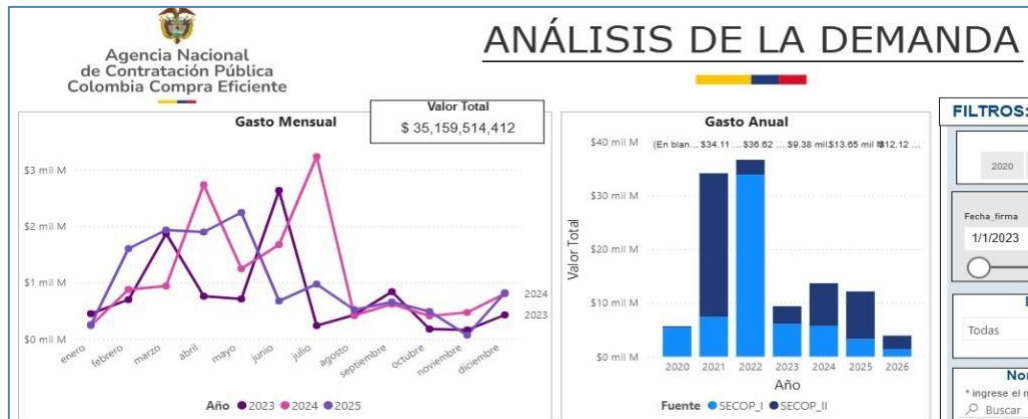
Agencia Nacional de Contratación Pública Colombia Compra Eficiente

ANÁLISIS DE LA DEMANDA

Valor Total
$ 35,159,514,412

Gasto Mensual

\$3 mil M
\$2 mil M
\$1 mil M
\$0 mil M

2024
2023

enero febrero marzo abril mayo junio julio agosto septiembre octubre noviembre diciembre

Año ● 2023 ● 2024 ● 2025

Gasto Anual

(En blan... \$34.11 ... \$36.62 ... \$9.38 mil \$13.65 mil M\$12.12 ...

\$40 mil M
\$30 mil M
\$20 mil M
\$10 mil M
\$0 mil M

Valor Total

2020 2021 2022 2023 2024 2025 2026
Año

Fuente ● SECOP_I ● SECOP_II

FILTROS:

2020

Fecha_firma
1/1/2023

Todas

No
* ingrese el n
Buscar